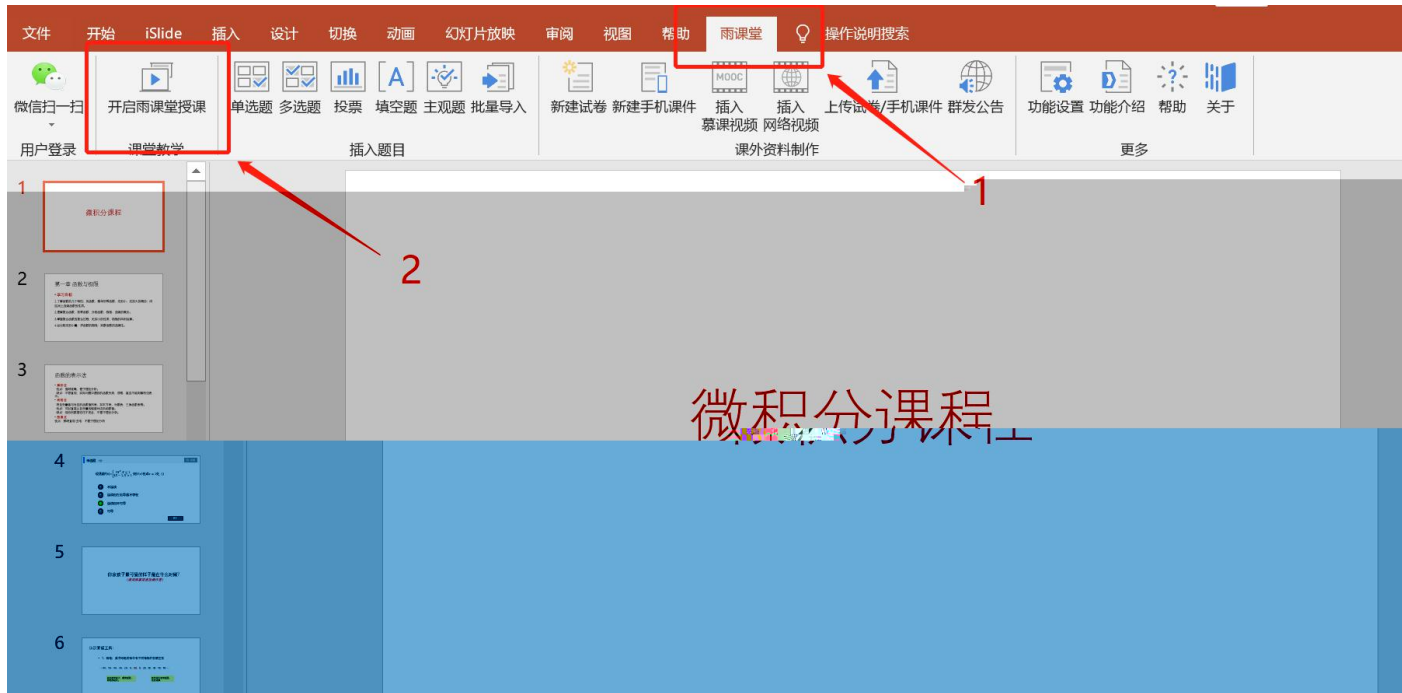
文件 开始 iSlide 插入 设计 切换 动画 幻灯片放映 审阅 视图 帮助 雨课堂 操作说明搜索

微信扫一扫
用户登录
开启雨课堂授课
课堂教学
单选题 多选题 投票 填空题 主观题 批量导入
插入题目
新建试卷 新建手机课件 插入慕课视频 插入网络视频 上传试卷/手机课件 群发公告
课外资料制作
功能设置 功能介绍 帮助 关于
更多

1
2

1
微积分课程
2
第一章 函数与极限
3
函数的基本概念
4
5
6

微积分课程